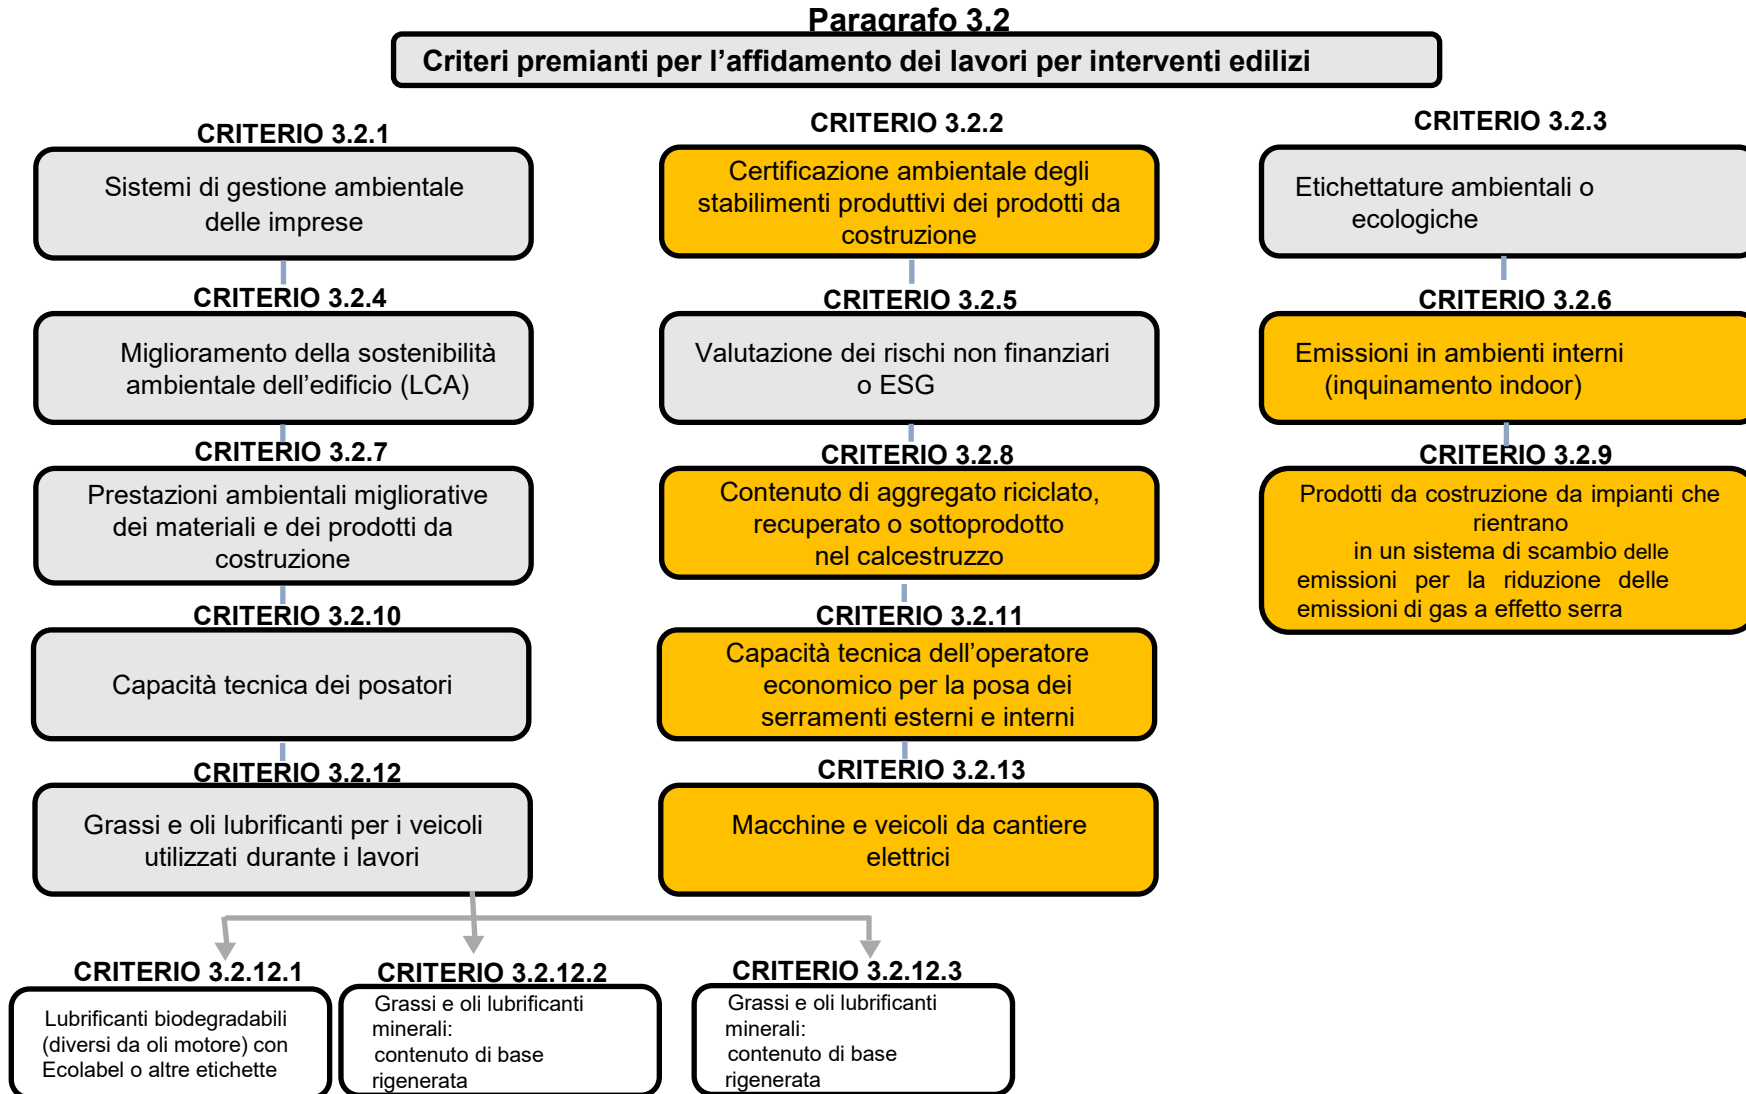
Paragrafo 3.2

Criteri premianti per l'affidamento dei lavori per interventi edilizi

CRITERIO 3.2.1
Sistemi di gestione ambientale delle imprese

CRITERIO 3.2.4
Miglioramento della sostenibilità ambientale dell'edificio (LCA)

CRITERIO 3.2.7
Prestazioni ambientali migliorative dei materiali e dei prodotti da costruzione

CRITERIO 3.2.10
Capacità tecnica dei posatori

CRITERIO 3.2.12
Grassi e oli lubrificanti per i veicoli utilizzati durante i lavori

CRITERIO 3.2.2
Certificazione ambientale degli stabilimenti produttivi dei prodotti da costruzione

CRITERIO 3.2.5
Valutazione dei rischi non finanziari o ESG

CRITERIO 3.2.8
Contenuto di aggregato riciclato, recuperato o sottoprodotto nel calcestruzzo

CRITERIO 3.2.11
Capacità tecnica dell'operatore economico per la posa dei serramenti esterni e interni

CRITERIO 3.2.13
Macchine e veicoli da cantiere elettrici

CRITERIO 3.2.3
Etichettature ambientali o ecologiche

CRITERIO 3.2.6
Emissioni in ambienti interni (inquinamento indoor)

CRITERIO 3.2.9
Prodotti da costruzione da impianti che rientrano in un sistema di scambio delle emissioni per la riduzione delle emissioni di gas a effetto serra

CRITERIO 3.2.12.1
Lubrificanti biodegradabili (diversi da oli motore) con Ecolabel o altre etichette

CRITERIO 3.2.12.2
Grassi e oli lubrificanti minerali: contenuto di base rigenerata

CRITERIO 3.2.12.3
Grassi e oli lubrificanti minerali: contenuto di base rigenerata